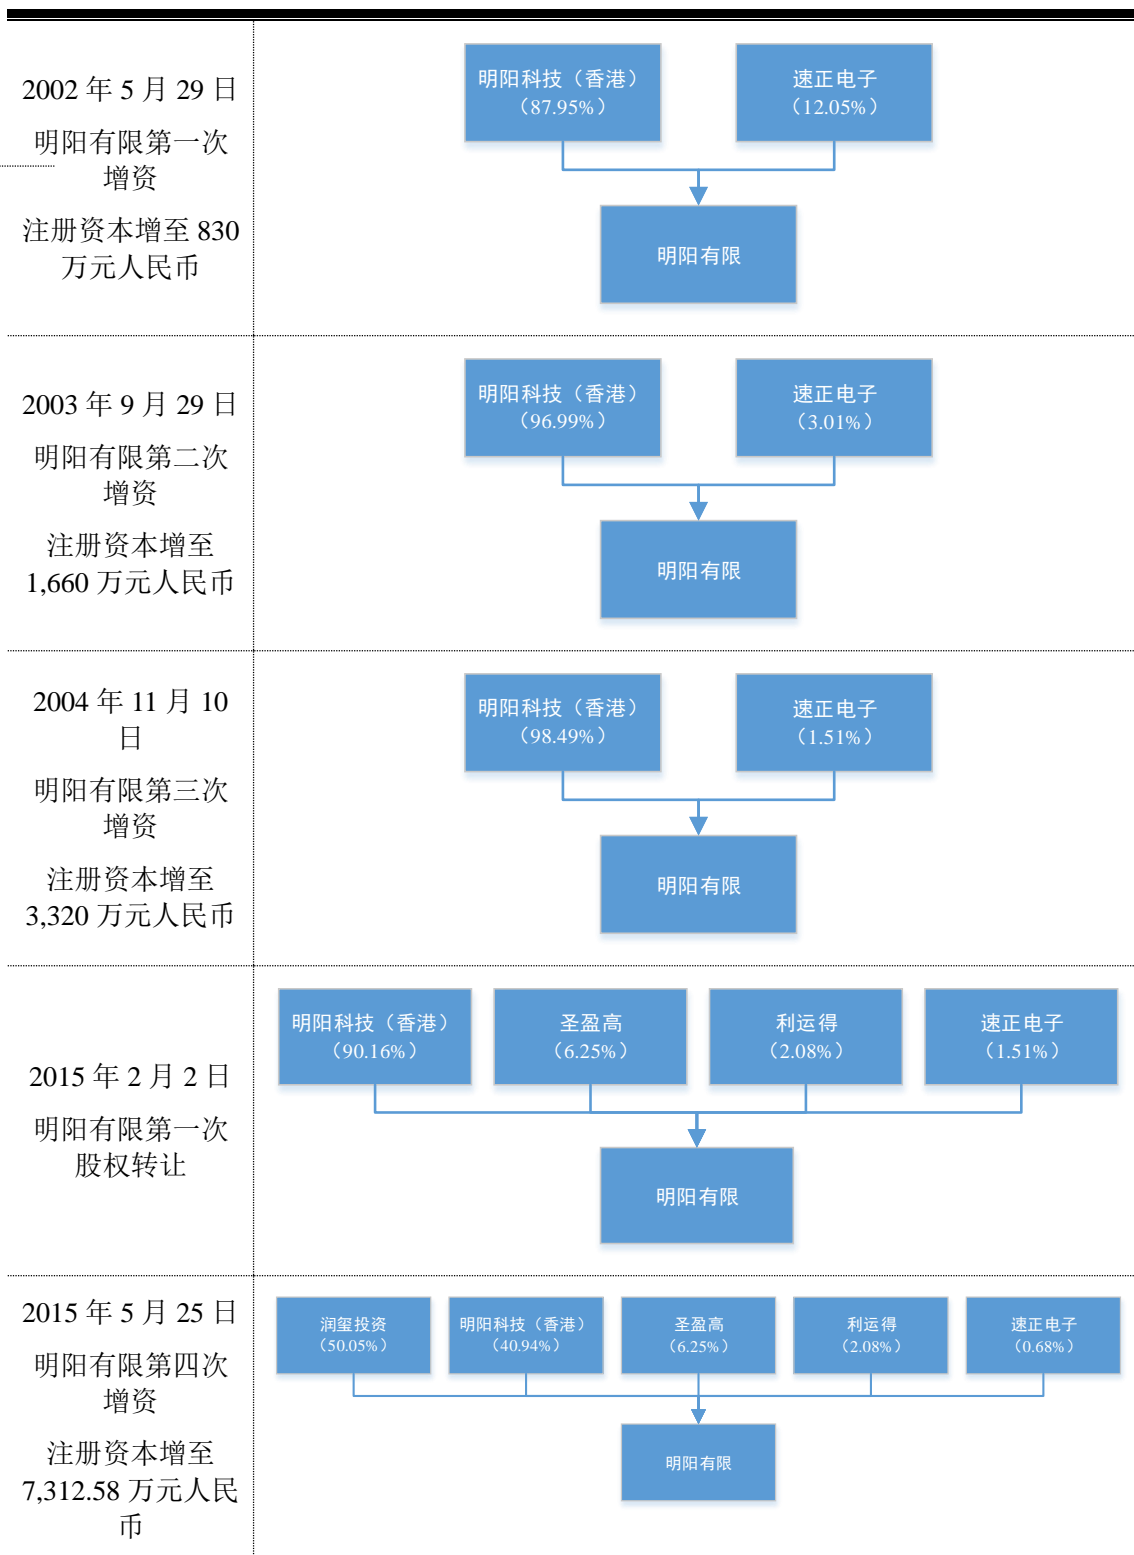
2002 年 5 月 29 日

明阳有限第一次增资

注册资本增至 830 万元人民币

明阳科技（香港）（87.95%）

速正电子（12.05%）

明阳有限

2003 年 9 月 29 日

明阳有限第二次增资

注册资本增至 1,660 万元人民币

明阳科技（香港）（96.99%）

速正电子（3.01%）

明阳有限

2004 年 11 月 10 日

明阳有限第三次增资

注册资本增至 3,320 万元人民币

明阳科技（香港）（98.49%）

速正电子（1.51%）

明阳有限

2015 年 2 月 2 日

明阳有限第一次股权转让

明阳科技（香港）（90.16%）

圣盈高（6.25%）

利运得（2.08%）

速正电子（1.51%）

明阳有限

2015 年 5 月 25 日

明阳有限第四次增资

注册资本增至 7,312.58 万元人民币

润玺投资（50.05%）

明阳科技（香港）（40.94%）

圣盈高（6.25%）

利运得（2.08%）

速正电子（0.68%）

明阳有限